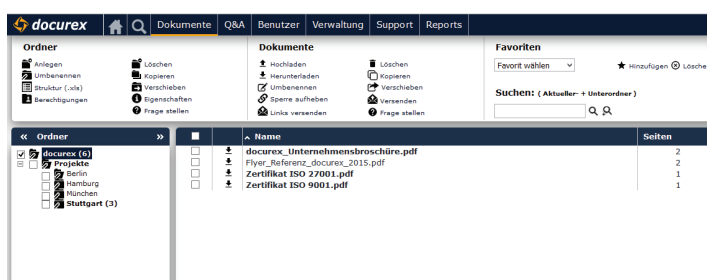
docurex Dokumente Q&A Benutzer Verwaltung Support Reports

Ordner
Anlegen
Umbenennen
Struktur (.xls)
Berechtigungen
Löschen
Kopieren
Verschieben
Eigenschaften
Frage stellen

Dokumente
Hochladen
Herunterladen
Umbenennen
Sperre aufheben
Links versenden
Löschen
Kopieren
Verschieben
Versenden
Frage stellen

Favoriten
Favorit wählen
Hinzufügen Lösche

Suchen: ( Aktueller- + Unterordner )

« Ordner »
docurex (6)
Projekte
Berlin
Hamburg
München
Stuttgart (3)

| | | Name | Seiten |
|---|---|---|---|
| | | docurex_Unternehmensbroschüre.pdf | 2 |
| | | Flyer_Referenz_docurex_2015.pdf | 2 |
| | | Zertifikat ISO 27001.pdf | 1 |
| | | Zertifikat ISO 9001.pdf | 1 |